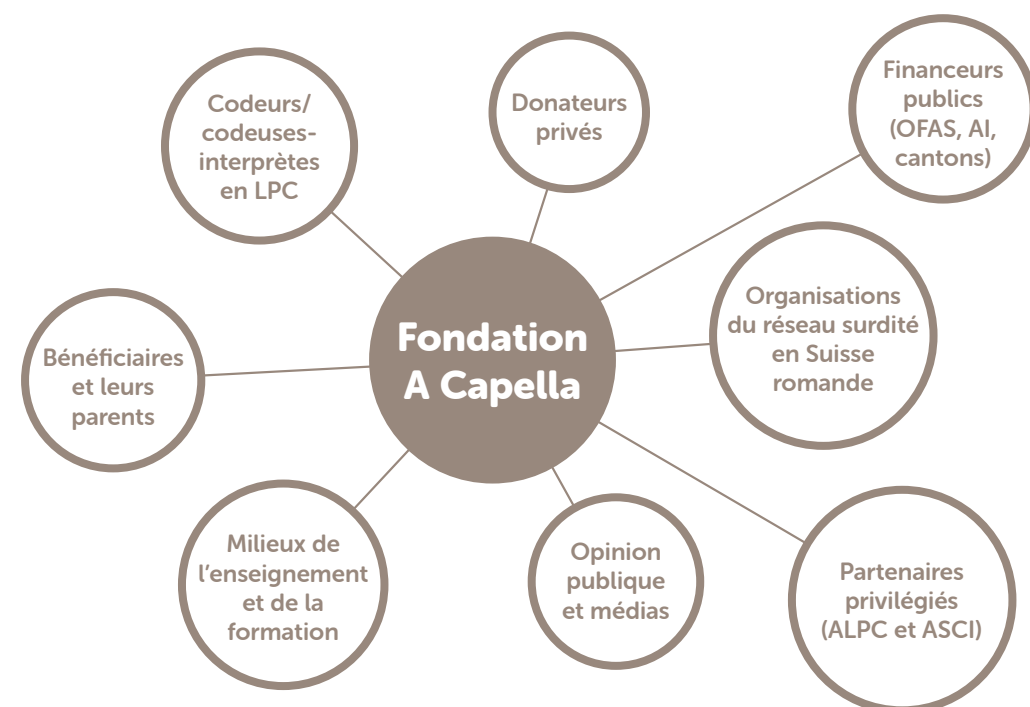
Fondation A Capella

Codeurs/ codeuses-interprètes en LPC

Donateurs privés

Financeurs publics (OFAS, AI, cantons)

Organisations du réseau surdité en Suisse romande

Partenaires privilégiés (ALPC et ASCI)

Opinion publique et médias

Milieux de l'enseignement et de la formation

Bénéficiaires et leurs parents